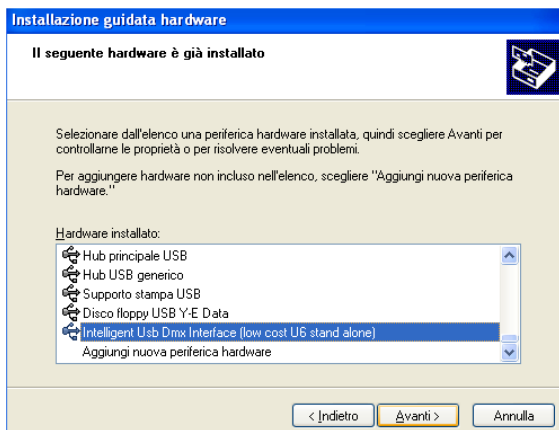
Installazione guidata hardware

Il seguente hardware è già installato

Selezionare dall'elenco una periferica hardware installata, quindi scegliere Avanti per controllarne le proprietà o per risolvere eventuali problemi.

Per aggiungere hardware non incluso nell'elenco, scegliere "Aggiungi nuova periferica hardware."

Hardware installato:

Hub principale USB
Hub USB generico
Supporto stampa USB
Disco floppy USB Y-E Data
Intelligent Usb Dmx Interface (low cost U6 stand alone)
Aggiungi nuova periferica hardware

< Indietro | Avanti > | Annulla